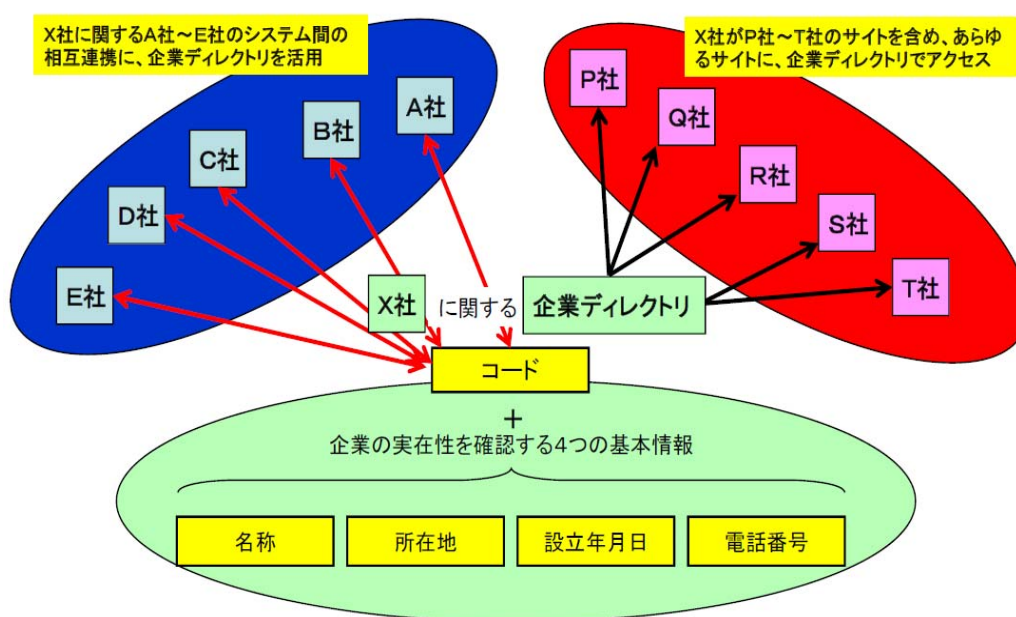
X社に関するA社～E社のシステム間の相互連携に、企業ディレクトリを活用

X社がP社～T社のサイトを含め、あらゆるサイトに、企業ディレクトリでアクセス

A社

B社

C社

D社

E社

P社

Q社

R社

S社

T社

X社

に関する

企業ディレクトリ

コード

+

企業の実在性を確認する4つの基本情報

名称

所在地

設立年月日

電話番号